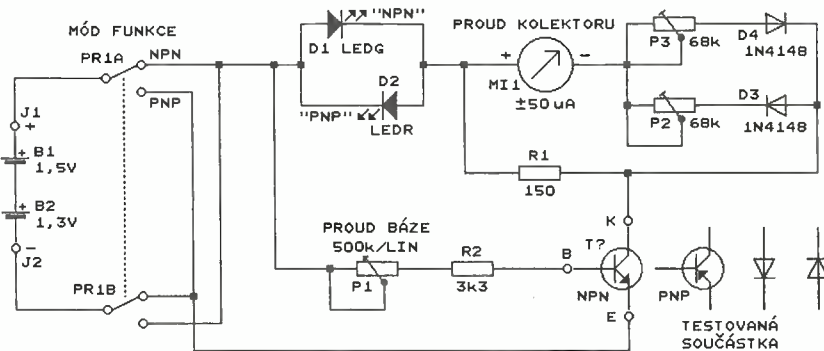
MÓD FUNKCE
PR1A
NPN
PNP
J1
+
B1
1,5V
B2
1,3V
-
J2
PR1B
D1 LEDG
"NPN"
D2
"PNP"
LEDR
PROUD KOLEKTORU
+
-
MI1
±50uA
P3
68k
D4
1N4148
P2
68k
D3
1N4148
R1
150
K
PROUD BÁZE
500k/LIN
P1
R2
3k3
B
T?
NPN
E
PNP
TESTOVANÁ SOUČÁSTKA